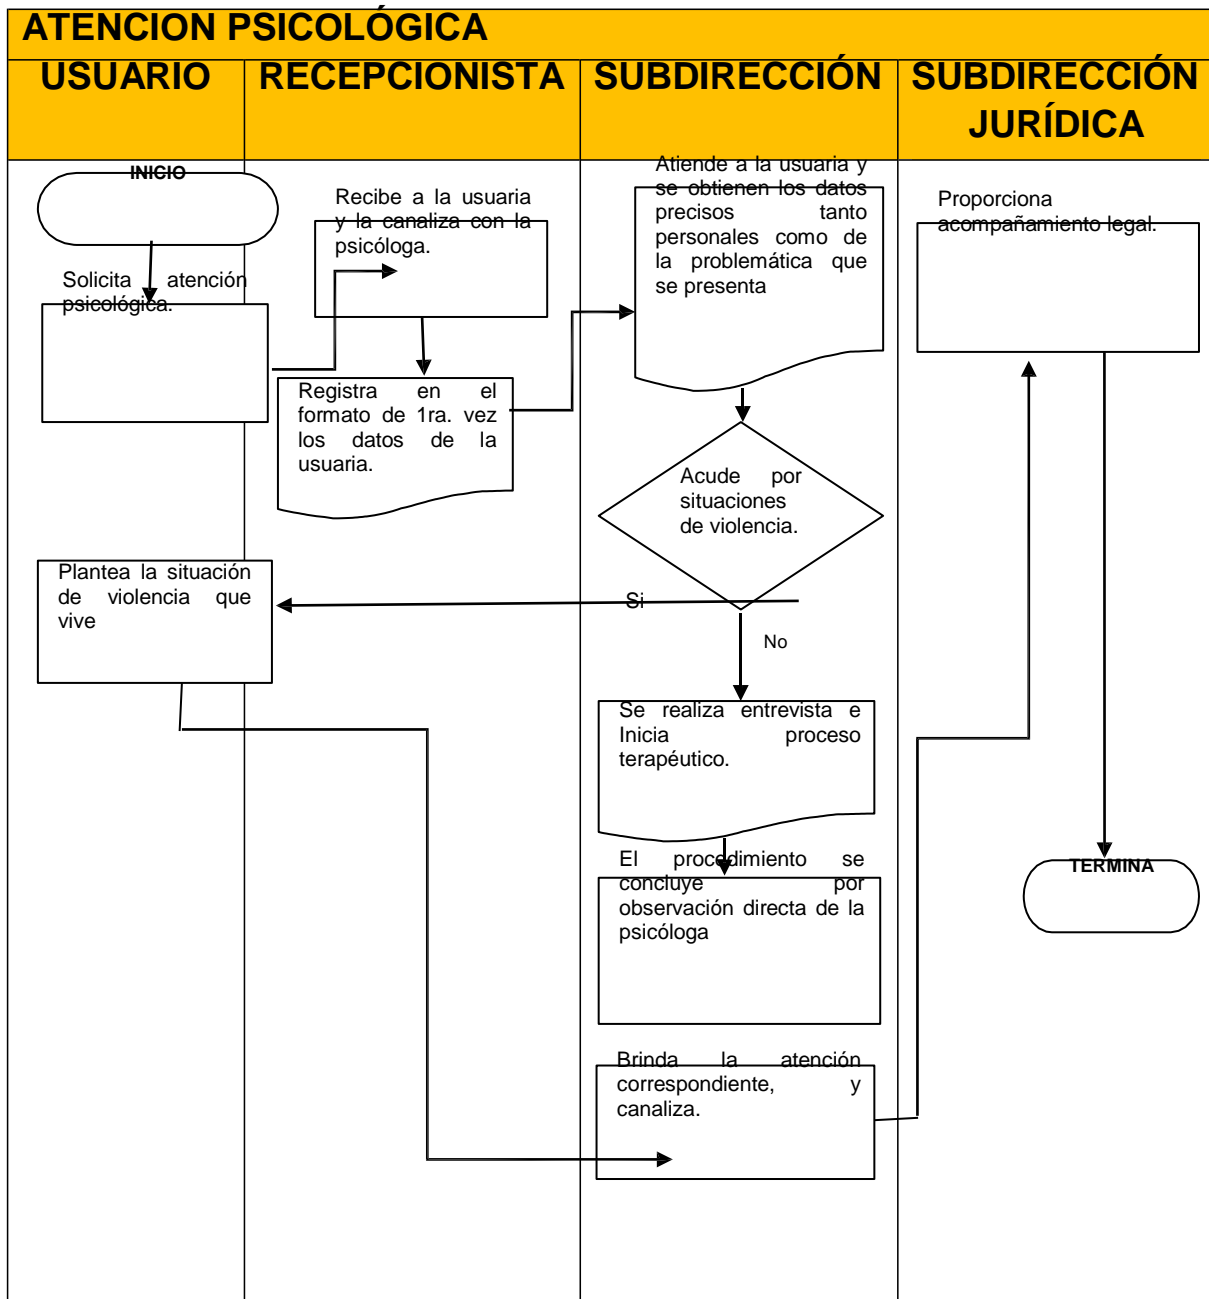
ATENCION PSICOLÓGICA

| USUARIO | RECEPCIONISTA | SUBDIRECCIÓN | SUBDIRECCIÓN JURÍDICA |
|---|---|---|---|

INICIO

Solicita atención psicológica.

Recibe a la usuaria y la canaliza con la psicóloga.

Registra en el formato de 1ra. vez los datos de la usuaria.

Atiende a la usuaria y se obtienen los datos precisos tanto personales como de la problemática que se presenta

Proporciona acompañamiento legal.

Acude por situaciones de violencia.

Plantea la situación de violencia que vive

Si

No

Se realiza entrevista e Inicia proceso terapéutico.

El procedimiento se concluye por observación directa de la psicóloga

TERMINA

Brinda la atención correspondiente, y canaliza.